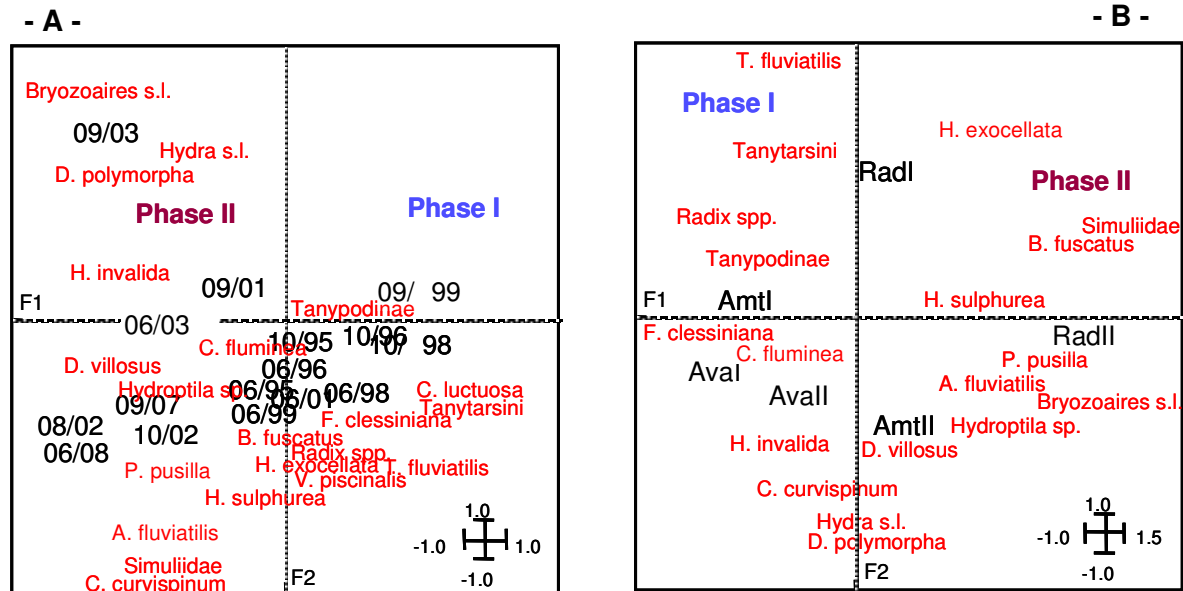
- A -

Bryozoaires s.l.
09/03
Hydra s.l.
D. polymorpha
Phase II
Phase I
H. invalida
09/01
09/ 99
F1
Tanypodinae
06/03
10/95
10/96
C. fluminea
10/ 98
D. villosus
06/96
Hydroptila sp.
06/95
06/98
C. luctuosa
09/07
05/01
06/99
Tanytarsini
08/02
F. clessiniana
10/02
06/08
B. fuscatus
Radix spp.
P. pusilla
H. exocellata
T. fluviatilis
V. piscinalis
H. sulphurea
1.0
-1.0
1.0
A. fluviatilis
-1.0
Simuliidae
C. curvispinum
F2

- B -

T. fluviatilis
Phase I
H. exocellata
Tanytarsini
RadI
Phase II
Radix spp.
Simuliidae
B. fuscatus
Tanypodinae
F1
AmtI
H. sulphurea
F. clessiniana
RadII
C. fluminea
P. pusilla
AvaI
A. fluviatilis
AvaII
Bryozoaires s.l.
AmtII
Hydroptila sp.
H. invalida
D. villosus
C. curvispinum
1.0
Hydra s.l.
-1.0
1.5
D. polymorpha
F2
-1.0